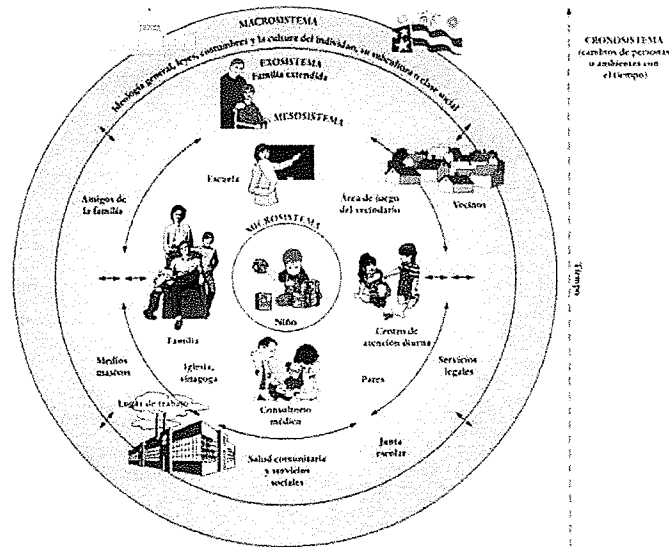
MACROSISTEMA

Ideología general, leyes, costumbres y la cultura del individuo, su subcultura o clase social

EXOSISTEMA
Familia extendida

MESOSISTEMA

Escuela

Área de juego del vecindario

Vecinos

Amigos de la familia

MICROSISTEMA

Niño

Familia

Centro de atención diurna

Medios masivos

Iglesia, sinagoga

Pares

Servicios legales

Lugar de trabajo

Consultorio médico

Junta escolar

Salud comunitaria y servicios sociales

CRONOSISTEMA
(cambios de personas o ambientes con el tiempo)

Tiempo